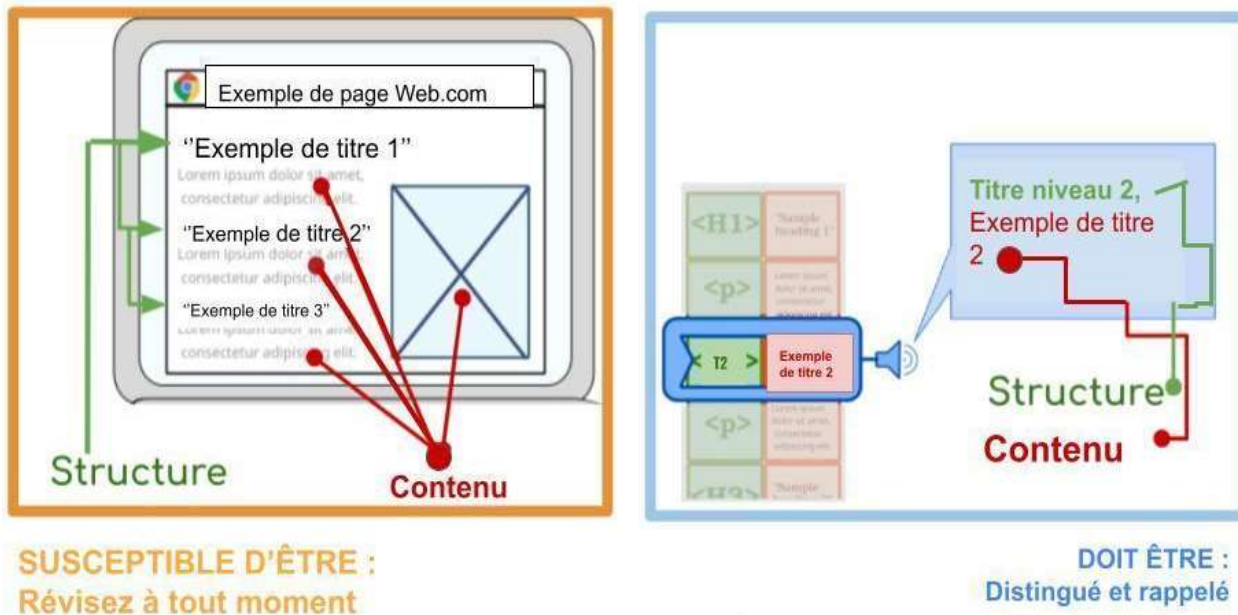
Exemple de page Web.com

''Exemple de titre 1"

Lorem ipsum dolor sit amet, consectetur adipiscing elit.

''Exemple de titre 2''

Lorem ipsum dolor sit amet, consectetur adipiscing elit.

''Exemple de titre 3''

Lorem ipsum dolor sit amet, consectetur adipiscing elit.

Structure

Contenu

<H1> "Sample heading 1"

<p> Lorem ipsum dolor sit amet, consectetur

T2 Exemple de titre 2

<p> Lorem ipsum dolor sit amet, consectetur adipiscing

<H3> "Sample

Titre niveau 2, Exemple de titre 2

Structure

Contenu

SUSCEPTIBLE D'ÊTRE :
Révisez à tout moment

DOIT ÊTRE :
Distingué et rappelé